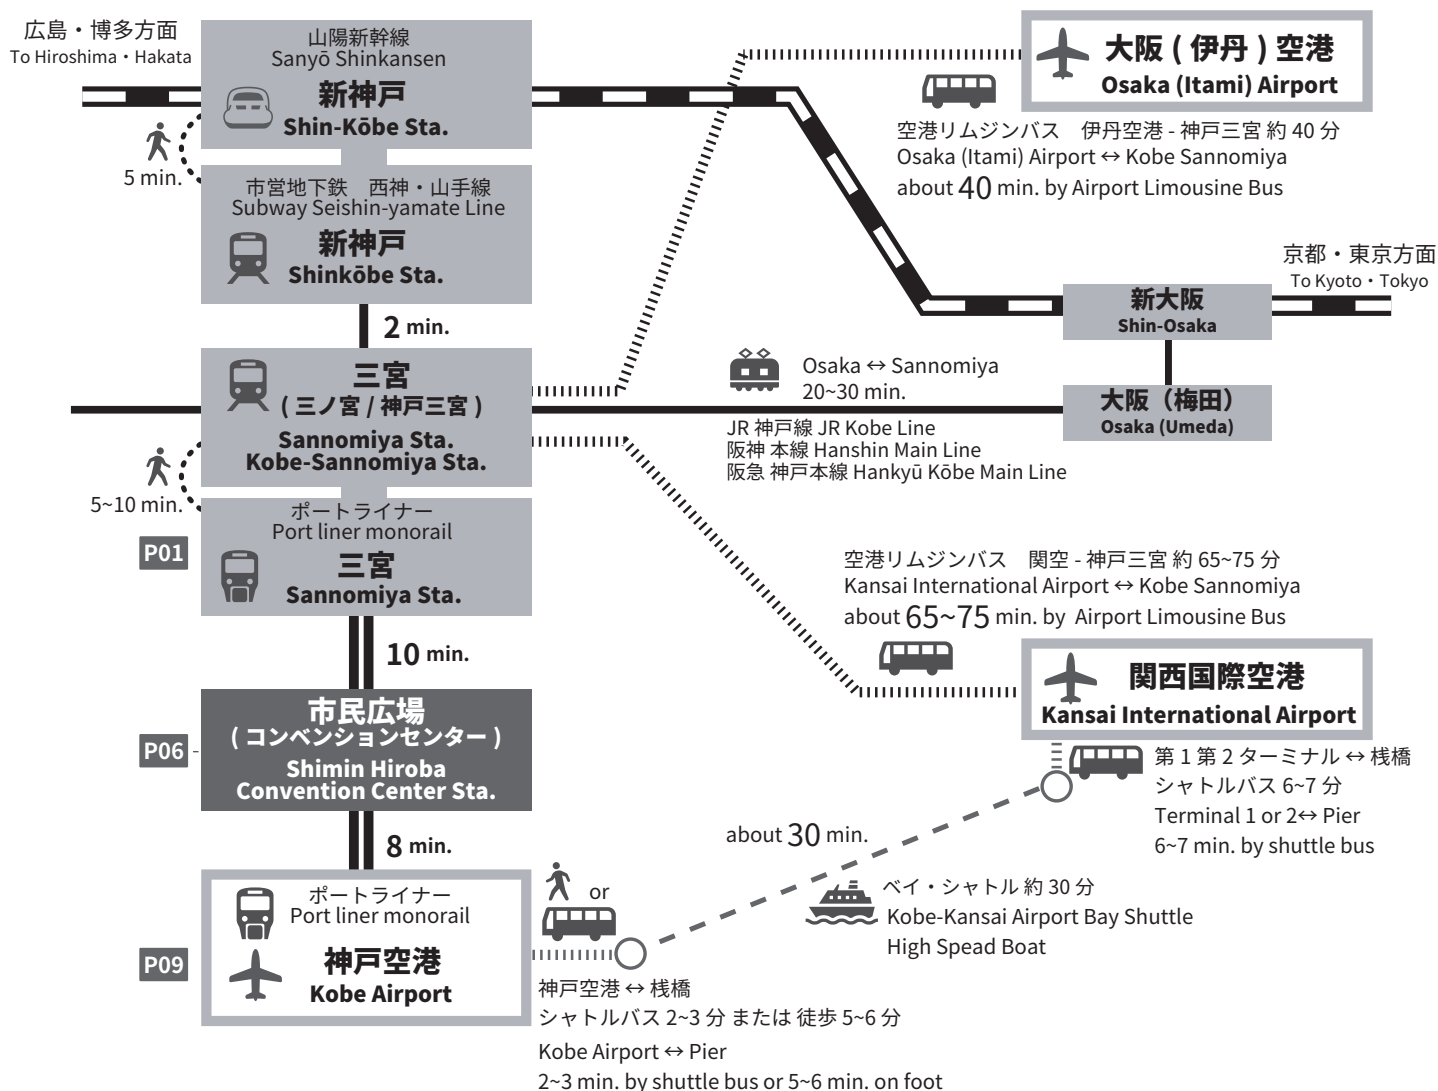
広島・博多方面
To Hiroshima・Hakata

山陽新幹線
Sanyō Shinkansen
新神戸
Shin-Kōbe Sta.

5 min.

市営地下鉄 西神・山手線
Subway Seishin-yamate Line
新神戸
Shinkōbe Sta.

2 min.

三宮
( 三ノ宮 / 神戸三宮 )
Sannomiya Sta.
Kobe-Sannomiya Sta.

5~10 min.

ポートライナー
Port liner monorail
P01
三宮
Sannomiya Sta.

10 min.

P06
市民広場
( コンベンションセンター )
Shimin Hiroba
Convention Center Sta.

8 min.

P09
ポートライナー
Port liner monorail
神戸空港
Kobe Airport

大阪 ( 伊丹 ) 空港
Osaka (Itami) Airport

空港リムジンバス 伊丹空港 - 神戸三宮 約 40 分
Osaka (Itami) Airport ↔ Kobe Sannomiya
about 40 min. by Airport Limousine Bus

京都・東京方面
To Kyoto・Tokyo

新大阪
Shin-Osaka

Osaka ↔ Sannomiya
20~30 min.

大阪（梅田）
Osaka (Umeda)

JR 神戸線 JR Kobe Line
阪神 本線 Hanshin Main Line
阪急 神戸本線 Hankyū Kōbe Main Line

空港リムジンバス 関空 - 神戸三宮 約 65~75 分
Kansai International Airport ↔ Kobe Sannomiya
about 65~75 min. by Airport Limousine Bus

関西国際空港
Kansai International Airport

第 1 第 2 ターミナル ↔ 桟橋
シャトルバス 6~7 分
Terminal 1 or 2↔ Pier
6~7 min. by shuttle bus

about 30 min.

or

ベイ・シャトル 約 30 分
Kobe-Kansai Airport Bay Shuttle
High Spead Boat

神戸空港 ↔ 桟橋
シャトルバス 2~3 分 または 徒歩 5~6 分
Kobe Airport ↔ Pier
2~3 min. by shuttle bus or 5~6 min. on foot